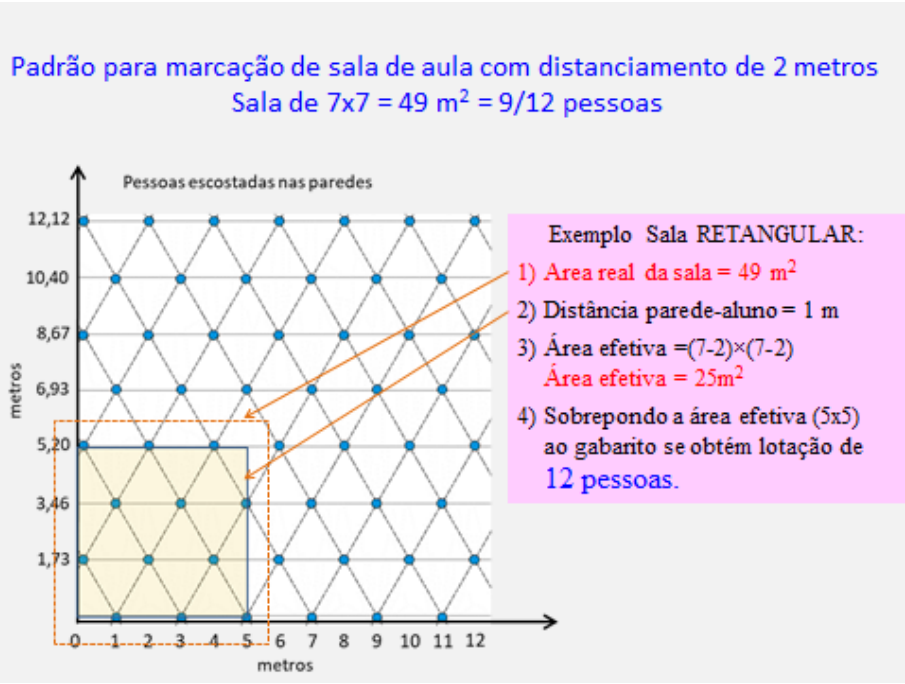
Padrão para marcação de sala de aula com distanciamento de 2 metros
Sala de 7x7 = 49 m$^2$ = 9/12 pessoas

Pessoas escostadas nas paredes

12,12
10,40
8,67
6,93
5,20
3,46
1,73

metros

0 1 2 3 4 5 6 7 8 9 10 11 12
metros

Exemplo Sala RETANGULAR:
1) Area real da sala = 49 m$^2$
2) Distância parede-aluno = 1 m
3) Área efetiva =(7-2)×(7-2)
Área efetiva = 25m$^2$
4) Sobrepondo a área efetiva (5x5) ao gabarito se obtém lotação de 12 pessoas.